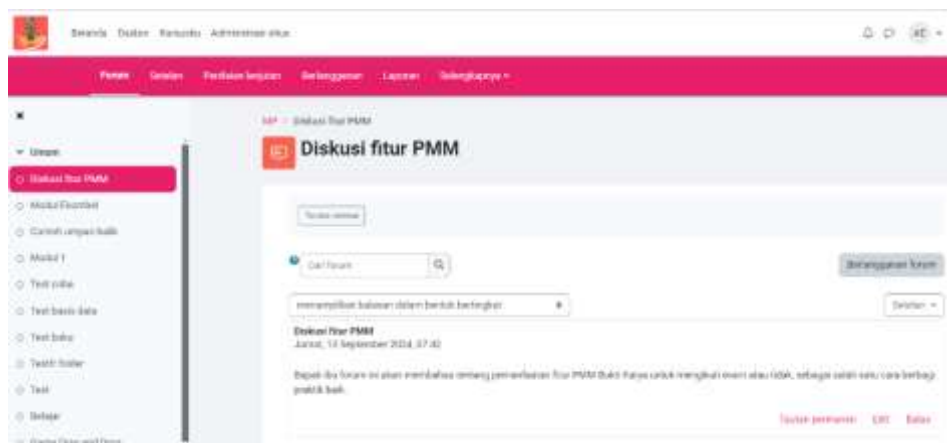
Beranda Dasbor Kursusku Administrasi situs

AE

Pelajaran Setelan Partisipan Penilaian lanjutan Berlangganan Laporan Selengkapnya

Umum

Diskusi fitur PMM

Modul Esential

Contoh umpan balik

Modul 1

Test video

Test basis data

Test buku

Teatrt folder

Test

Belajar

MF > Diskusi fitur PMM

Diskusi fitur PMM

Tandai selesai

Cari forum

Berlangganan forum

menampilkan balasan dalam bentuk bertingkat

Setelan

Diskusi fitur PMM
Jumat, 13 September 2024, 07.40

Bapak ibu forum ini akan membahas tentang pemanfaatan fitur PMM Bukti Karya untuk mengikuti event atau tidak, sebagai salah satu cara berbagi praktik baik.

Tautan permanen Edit Balas